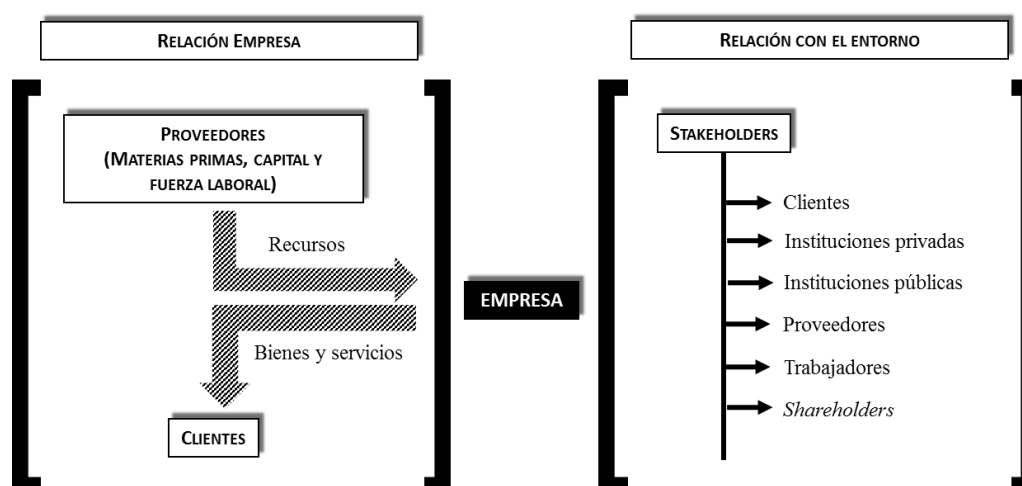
Relación Empresa

Proveedores (Materias primas, capital y fuerza laboral)

Recursos

Bienes y servicios

Clientes

EMPRESA

Relación con el entorno

Stakeholders

Clientes

Instituciones privadas

Instituciones públicas

Proveedores

Trabajadores

Shareholders